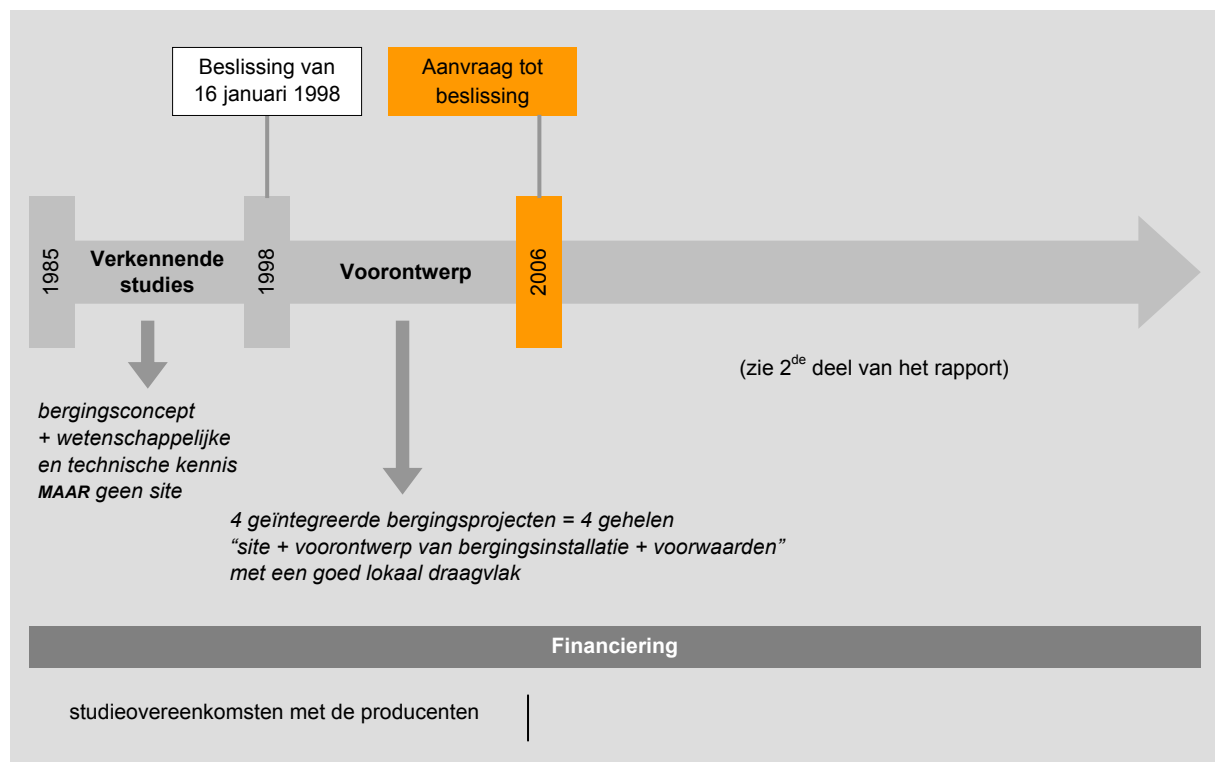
Beslissing van 16 januari 1998

Aanvraag tot beslissing

1985

Verkennende studies

1998

Voorontwerp

2006

(zie 2$^{de}$ deel van het rapport)

bergingsconcept + wetenschappelijke en technische kennis
MAAR geen site

4 geïntegreerde bergingsprojecten = 4 gehelen
“site + voorontwerp van bergingsinstallatie + voorwaarden”
met een goed lokaal draagvlak

Financiering

studieovereenkomsten met de producenten